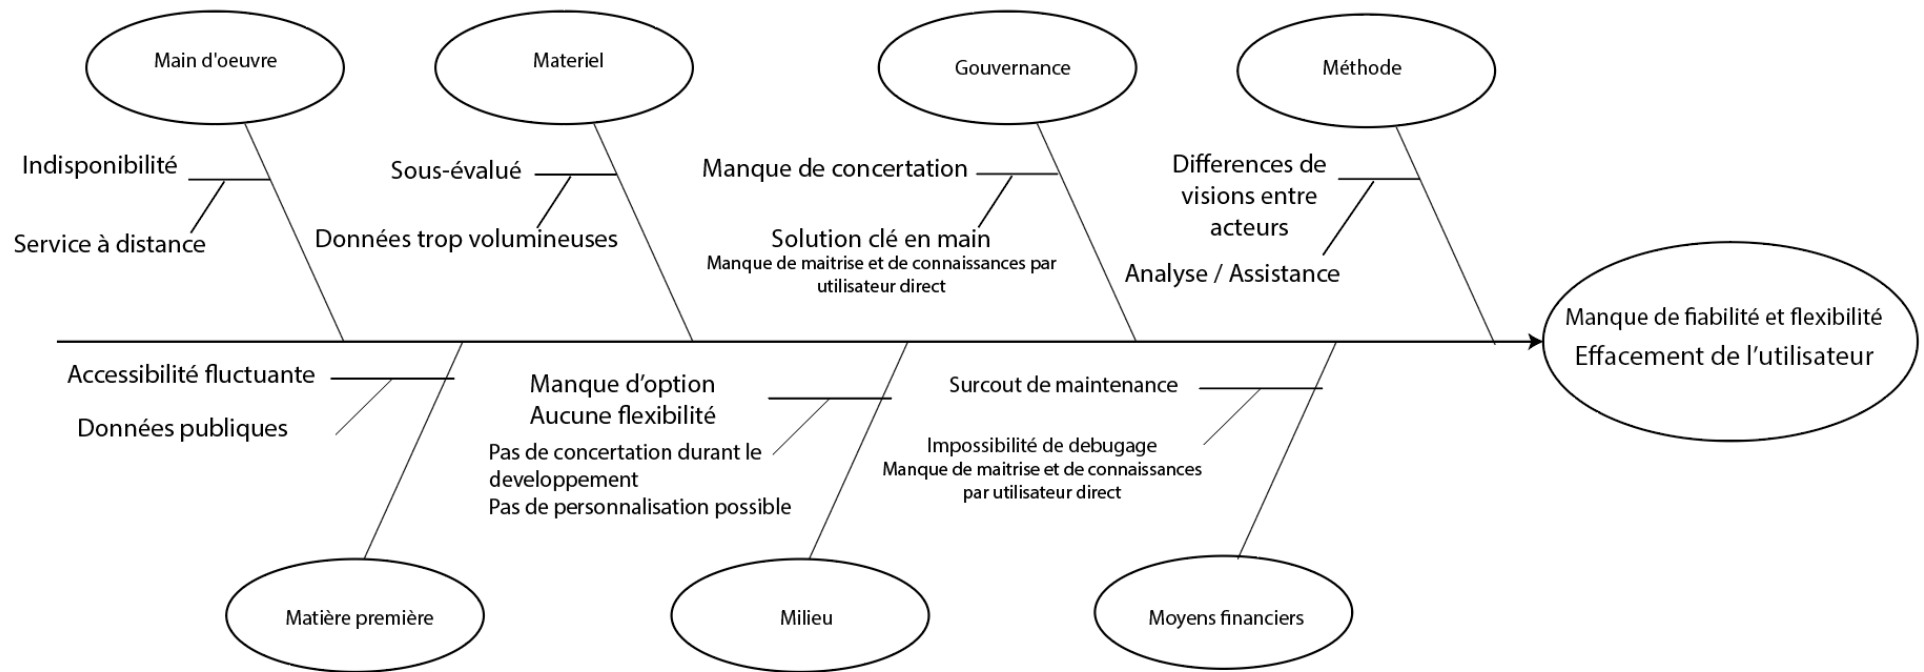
Main d'oeuvre

Indisponibilité

Service à distance

Materiel

Sous-évalué

Données trop volumineuses

Gouvernance

Manque de concertation

Solution clé en main
Manque de maitrise et de connaissances par utilisateur direct

Méthode

Differences de visions entre acteurs

Analyse / Assistance

Manque de fiabilité et flexibilité
Effacement de l'utilisateur

Accessibilité fluctuante

Données publiques

Matière première

Manque d'option
Aucune flexibilité

Pas de concertation durant le developpement
Pas de personnalisation possible

Milieu

Surcout de maintenance

Impossibilité de debugage
Manque de maitrise et de connaissances par utilisateur direct

Moyens financiers